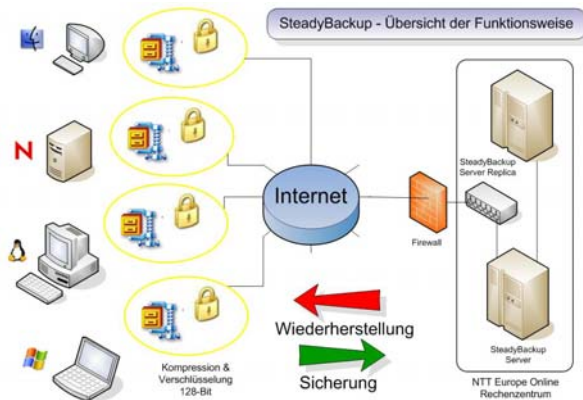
SteadyBackup - Übersicht der Funktionsweise

N

Internet

Firewall

SteadyBackup Server Replica

SteadyBackup Server

NTT Europe Online Rechenzentrum

Wiederherstellung

Sicherung

Kompression & Verschlüsselung 128-Bit